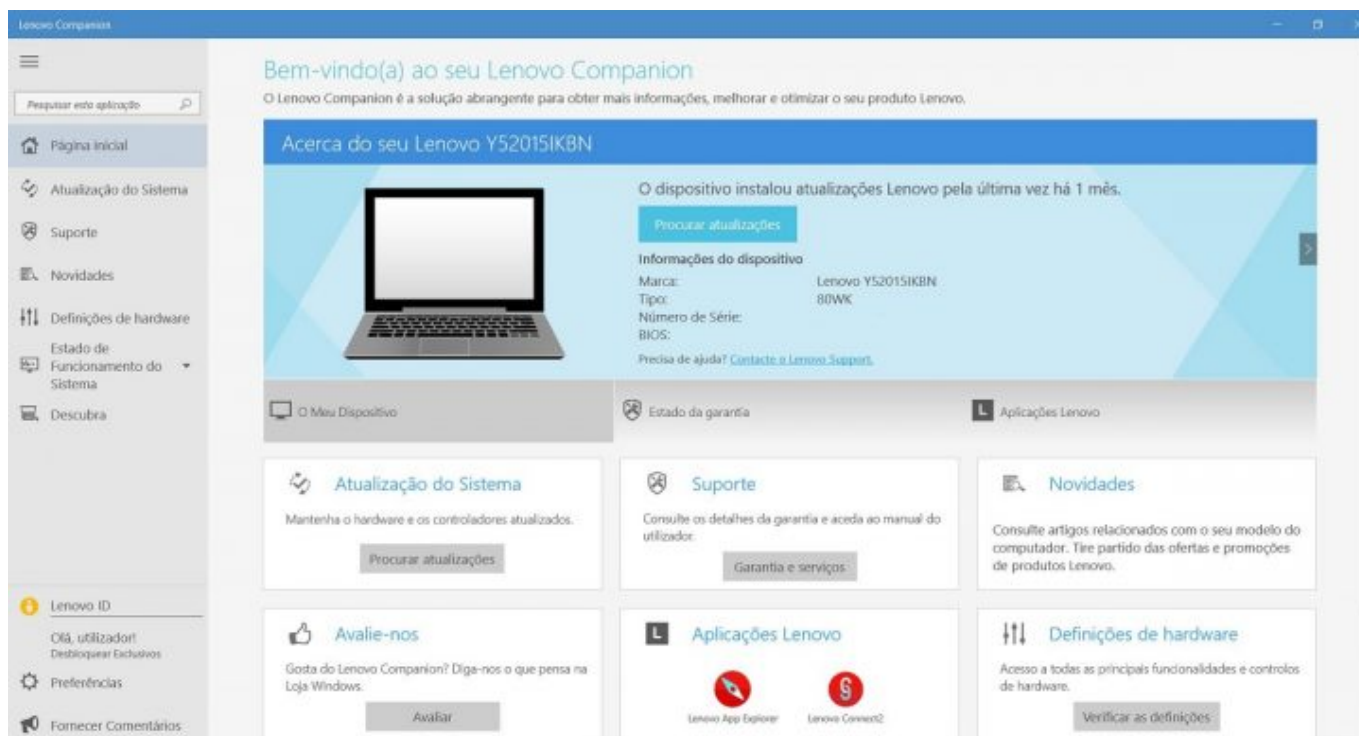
Lenovo Companion

Pesquisar esta aplicação

Página inicial

Atualização do Sistema

Suporte

Novidades

Definições de hardware

Estado de Funcionamento do Sistema

Descubra

Lenovo ID

Olá, utilizador!
Desbloquear Exclusivos

Preferências

Fornecer Comentários

Bem-vindo(a) ao seu Lenovo Companion

O Lenovo Companion é a solução abrangente para obter mais informações, melhorar e otimizar o seu produto Lenovo.

Acerca do seu Lenovo Y52015IKBN

O dispositivo instalou atualizações Lenovo pela última vez há 1 mês.

Procurar atualizações

Informações do dispositivo

| | |
|---|---|
| Marca: | Lenovo Y52015IKBN |
| Tipo: | 80WK |
| Número de Série: | |
| BIOS: | |

Precisa de ajuda? Contacte o Lenovo Support.

O Meu Dispositivo

Estado da garantia

Aplicações Lenovo

Atualização do Sistema

Mantenha o hardware e os controladores atualizados.

Procurar atualizações

Suporte

Consulte os detalhes da garantia e aceda ao manual do utilizador.

Garantia e serviços

Novidades

Consulte artigos relacionados com o seu modelo do computador. Tire partido das ofertas e promoções de produtos Lenovo.

Avalie-nos

Gosta do Lenovo Companion? Diga-nos o que pensa na Loja Windows.

Avaliar

Aplicações Lenovo

Lenovo App Explorer

Lenovo Connect2

Definições de hardware

Acesso a todas as principais funcionalidades e controlos de hardware.

Verificar as definições